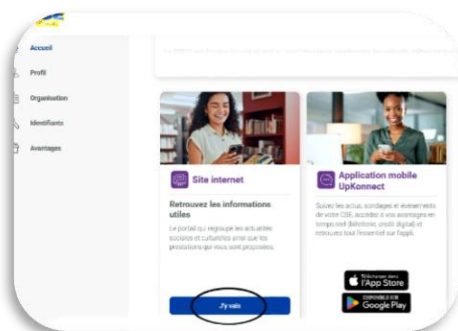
Accueil
Profil
Organisation
Identifiants
Avantages

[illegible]

Site internet

Retrouvez les informations utiles

Le portail qui regroupe les actualités sociales et culturelles ainsi que les prestations qui vous sont proposées.

J'y vais

Application mobile UpKonnect

Suivez les actus, sondages et événements de votre CSE, accédez à vos avantages en temps réel (billetterie, crédit digital) et retrouvez tout l'essentiel sur l'appli.

Télécharger dans l'App Store

DISPONIBLE SUR Google Play